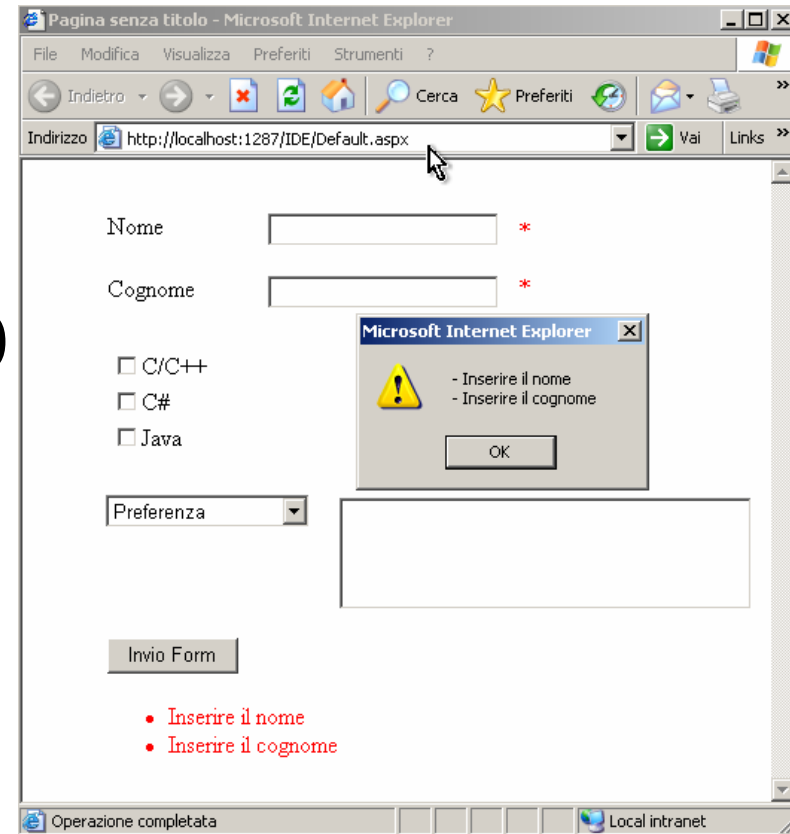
Pagina senza titolo - Microsoft Internet Explorer

File Modifica Visualizza Preferiti Strumenti ?

Indietro Cerca Preferiti

Indirizzo http://localhost:1287/IDE/Default.aspx Vai Links

Nome *

Cognome *

C/C++
C#
Java

Microsoft Internet Explorer

- Inserire il nome
- Inserire il cognome

OK

Preferenza

Invio Form

- Inserire il nome
- Inserire il cognome

Operazione completata Local intranet